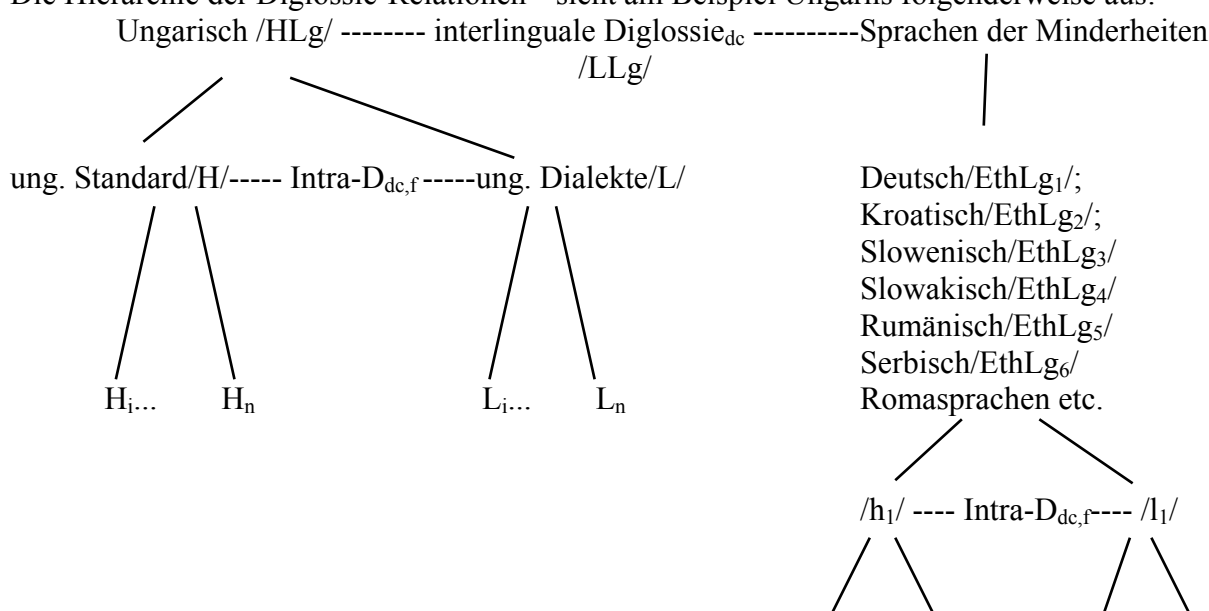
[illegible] Ungarns folgenderweise aus:

Ungarisch /HLg/ -------- interlinguale Diglossie$_{dc}$ ----------Sprachen der Minderheiten /LLg/

ung. Standard/H/----- Intra-D$_{dc,f}$ -----ung. Dialekte/L/

Deutsch/EthLg$_1$/;
Kroatisch/EthLg$_2$/;
Slowenisch/EthLg$_3$/
Slowakisch/EthLg$_4$/
Rumänisch/EthLg$_5$/
Serbisch/EthLg$_6$/
Romasprachen etc.

H$_i$... H$_n$

L$_i$... L$_n$

/h$_1$/ ---- Intra-D$_{dc,f}$---- /l$_1$/